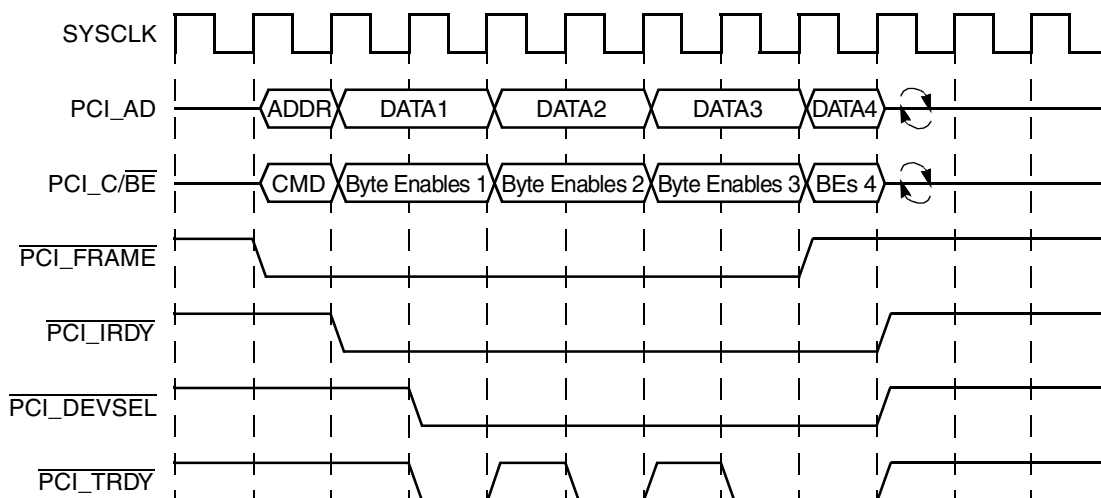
SYSCLK

PCI_AD
ADDR
DATA1
DATA2
DATA3
DATA4

PCI_C/$\overline{\text{BE}}$
CMD
Byte Enables 1
Byte Enables 2
Byte Enables 3
BEs 4

$\overline{\text{PCI\_FRAME}}$

$\overline{\text{PCI\_IRDY}}$

$\overline{\text{PCI\_DEVSEL}}$

$\overline{\text{PCI\_TRDY}}$